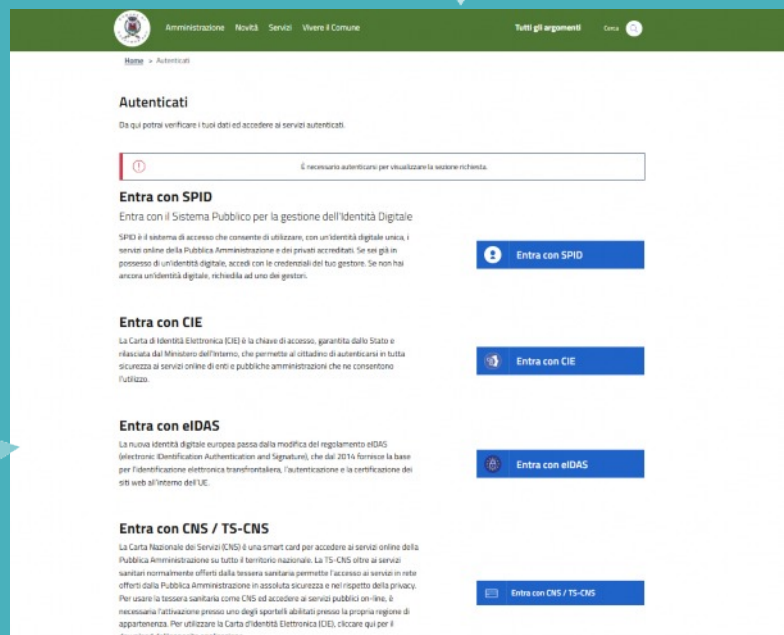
Amministrazione Novità Servizi Vivere il Comune

Tutti gli argomenti

Cerca

Home > Autenticati

Autenticati

Da qui potrai verificare i tuoi dati ed accedere ai servizi autenticati.

È necessario autenticarsi per visualizzare la sezione richiesta.

Entra con SPID

Entra con il Sistema Pubblico per la gestione dell'Identità Digitale

SPID è il sistema di accesso che consente di utilizzare, con un'identità digitale unica, i servizi online della Pubblica Amministrazione e dei privati accreditati. Se sei già in possesso di un'identità digitale, accedi con le credenziali del tuo gestore. Se non hai ancora un'identità digitale, richiedila ad uno dei gestori.

Entra con SPID

Entra con CIE

La Carta di Identità Elettronica (CIE) è la chiave di accesso, garantita dallo Stato e rilasciata dal Ministero dell'Interno, che permette al cittadino di autenticarsi in tutta sicurezza ai servizi online di enti e pubbliche amministrazioni che ne consentono l'utilizzo.

Entra con CIE

Entra con eIDAS

La nuova identità digitale europea passa dalla modifica del regolamento eIDAS (electronic IDentification Authentication and Signature), che dal 2014 fornisce la base per l'identificazione elettronica transfrontaliera, l'autenticazione e la certificazione dei siti web all'interno dell'UE.

Entra con eIDAS

Entra con CNS / TS-CNS

La Carta Nazionale dei Servizi (CNS) è una smart card per accedere ai servizi online della Pubblica Amministrazione su tutto il territorio nazionale. La TS-CNS oltre ai servizi sanitari normalmente offerti dalla tessera sanitaria permette l'accesso ai servizi in rete offerti dalla Pubblica Amministrazione in assoluta sicurezza e nel rispetto della privacy. Per usare la tessera sanitaria come CNS ed accedere ai servizi pubblici on-line, è necessaria l'attivazione presso uno degli sportelli abilitati presso la propria regione di appartenenza. Per utilizzare la Carta d'Identità Elettronica (CIE), cliccare qui per il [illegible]

Entra con CNS / TS-CNS